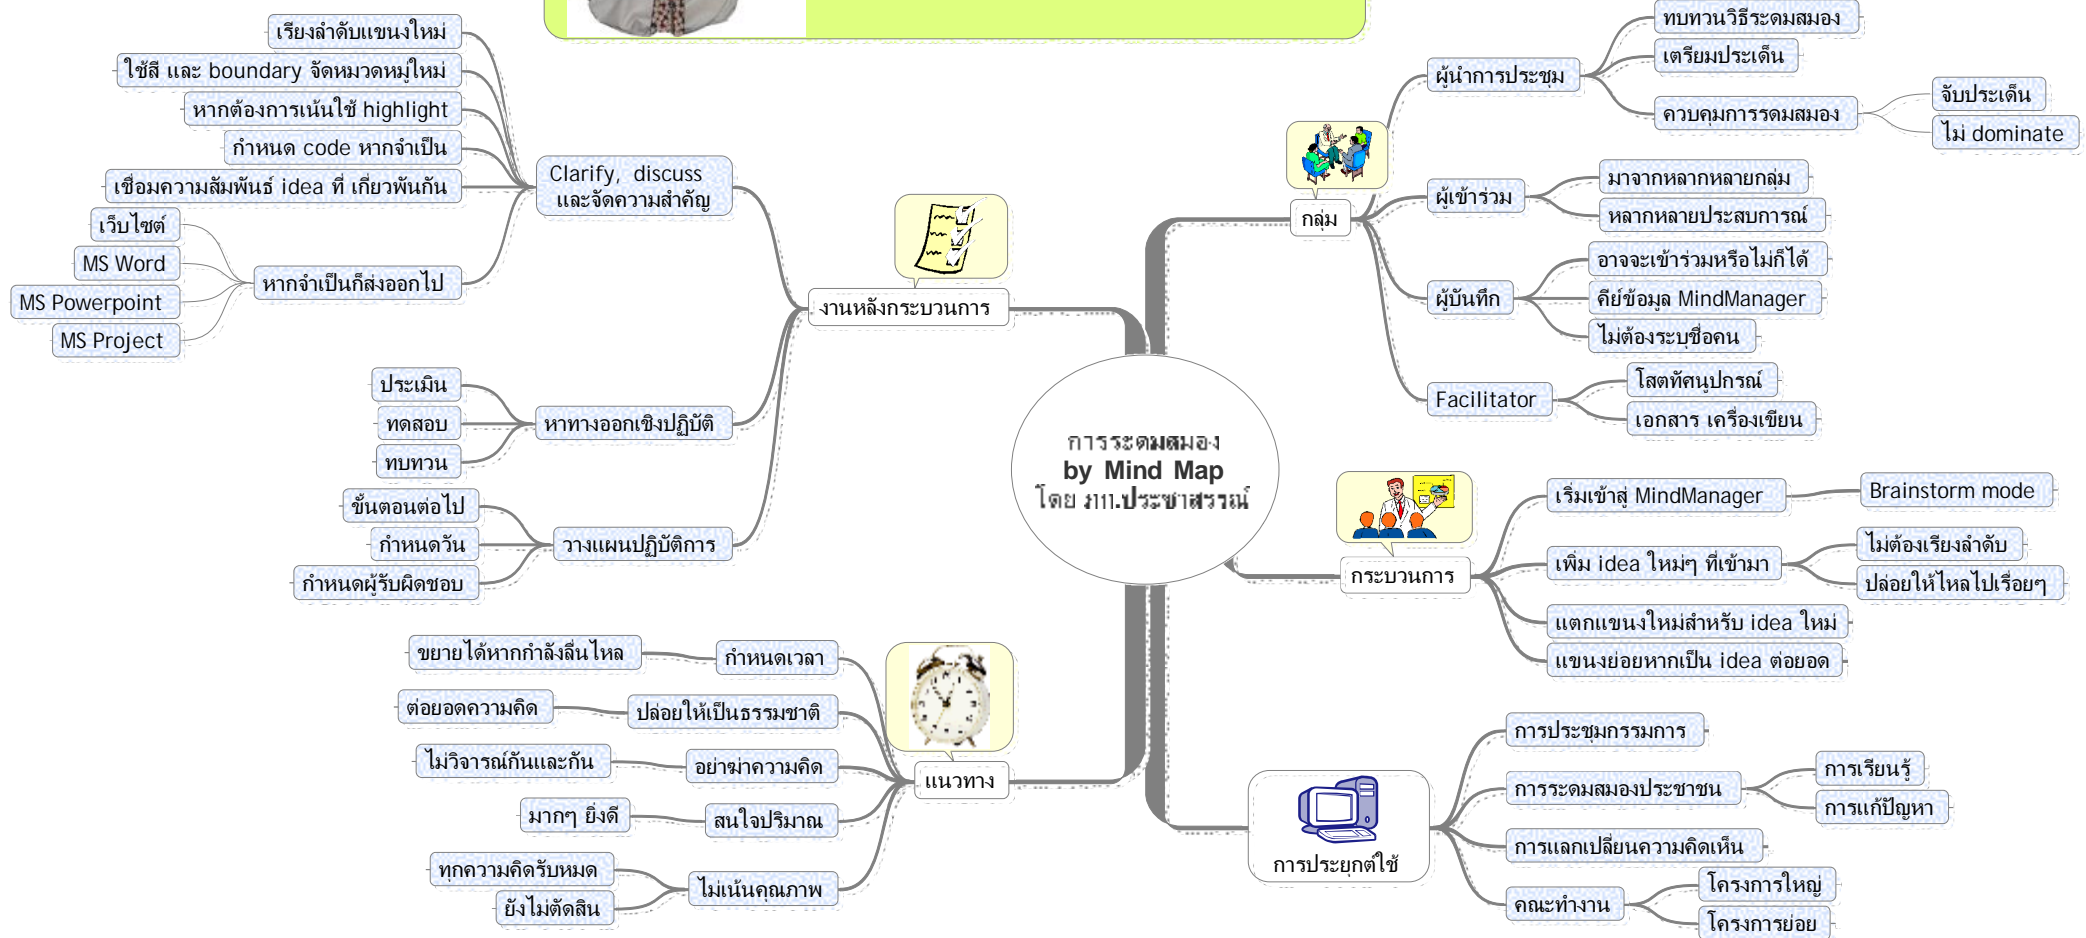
การระดมสมอง
by Mind Map
โดย ภก.ประชาสรรณ์

งานหลังกระบวนการ

Clarify, discuss และจัดความสำคัญ
เรียงลำดับแขนงใหม่
ใช้สี และ boundary จัดหมวดหมู่ใหม่
หากต้องการเน้นใช้ highlight
กำหนด code หากจำเป็น
เชื่อมความสัมพันธ์ idea ที่ เกี่ยวพันกัน

หากจำเป็นก็ส่งออกไป
เว็บไซต์
MS Word
MS Powerpoint
MS Project

หาทางออกเชิงปฏิบัติ
ประเมิน
ทดสอบ
ทบทวน

วางแผนปฏิบัติการ
ขั้นตอนต่อไป
กำหนดวัน
กำหนดผู้รับผิดชอบ

แนวทาง

กำหนดเวลา
ขยายได้หากกำลังลื่นไหล

ปล่อยให้เป็นธรรมชาติ
ต่อยอดความคิด

อย่าฆ่าความคิด
ไม่วิจารณ์กันและกัน

สนใจปริมาณ
มากๆ ยิ่งดี

ไม่เน้นคุณภาพ
ทุกความคิดรับหมด
ยังไม่ตัดสิน

กลุ่ม

ผู้นำการประชุม
ทบทวนวิธีระดมสมอง
เตรียมประเด็น
ควบคุมการระดมสมอง
จับประเด็น
ไม่ dominate

ผู้เข้าร่วม
มาจากหลากหลายกลุ่ม
หลากหลายประสบการณ์

ผู้บันทึก
อาจจะเข้าร่วมหรือไม่ก็ได้
คีย์ข้อมูล MindManager
ไม่ต้องระบุชื่อคน

Facilitator
โสตทัศนูปกรณ์
เอกสาร เครื่องเขียน

กระบวนการ

เริ่มเข้าสู่ MindManager
Brainstorm mode

เพิ่ม idea ใหม่ๆ ที่เข้ามา
ไม่ต้องเรียงลำดับ
ปล่อยให้ไหลไปเรื่อยๆ

แตกแขนงใหม่สำหรับ idea ใหม่
แขนงย่อยหากเป็น idea ต่อยอด

การประยุกต์ใช้

การประชุมกรรมการ
การระดมสมองประชาชน
การเรียนรู้
การแก้ปัญหา
การแลกเปลี่ยนความคิดเห็น
คณะทำงาน
โครงการใหญ่
โครงการย่อย